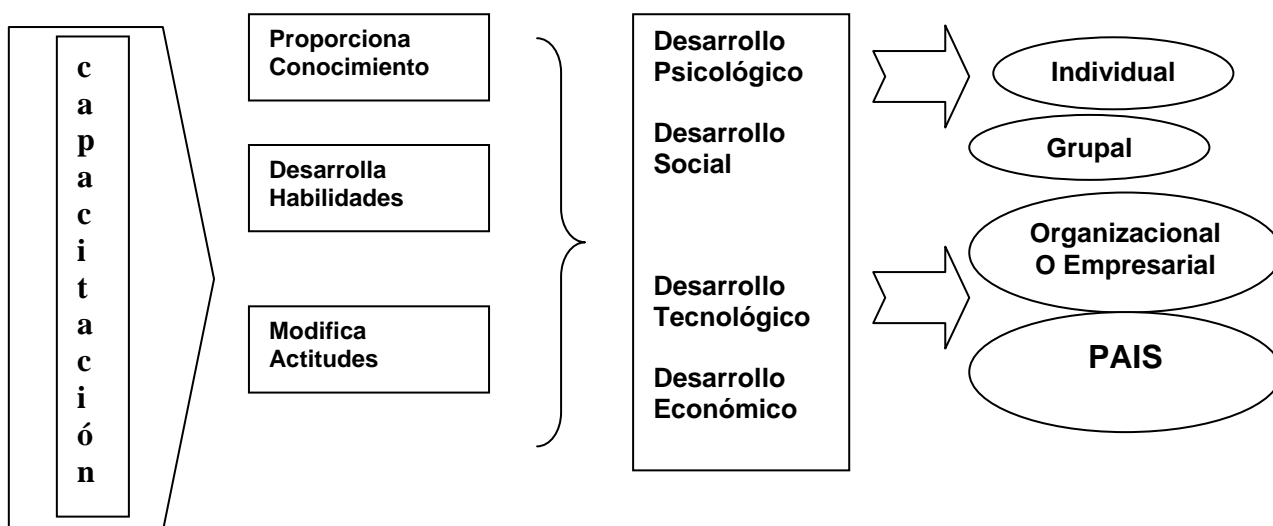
c
a
p
a
c
i
t
a
c
i
ó
n

Proporciona Conocimiento

Desarrolla Habilidades

Modifica Actitudes

Desarrollo Psicológico

Desarrollo Social

Desarrollo Tecnológico

Desarrollo Económico

Individual

Grupal

Organizacional O Empresarial

PAIS